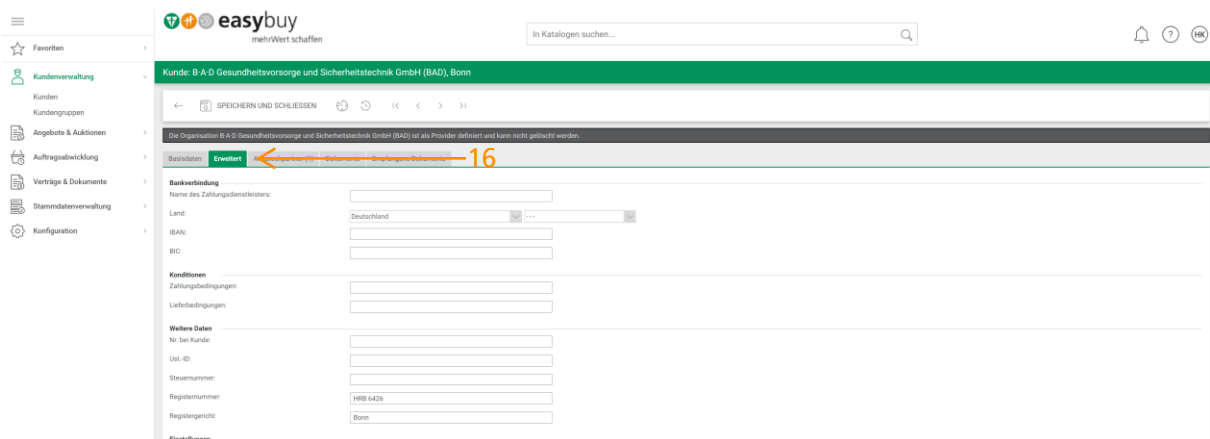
easybuy
mehrWert schaffen

In Katalogen suchen...

HK

Favoriten
Kundenverwaltung
Kunden
Kundengruppen
Angebote & Auktionen
Auftragsabwicklung
Verträge & Dokumente
Stammdatenverwaltung
Konfiguration

Kunde: B·A·D Gesundheitsvorsorge und Sicherheitstechnik GmbH (BAD), Bonn

SPEICHERN UND SCHLIESSEN

Die Organisation B·A·D Gesundheitsvorsorge und Sicherheitstechnik GmbH (BAD) ist als Provider definiert und kann nicht gelöscht werden.

Basisdaten | Erweitert | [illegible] | Dokumente | Empfangene Dokumente

16

Bankverbindung
Name des Zahlungsdienstleisters:
Land: Deutschland ---
IBAN:
BIC:

Konditionen
Zahlungsbedingungen:
Lieferbedingungen:

Weitere Daten
Nr. bei Kunde:
Ust.-ID:
Steuernummer:
Registernummer: HRB 6426
Registergericht: Bonn

Einstellungen